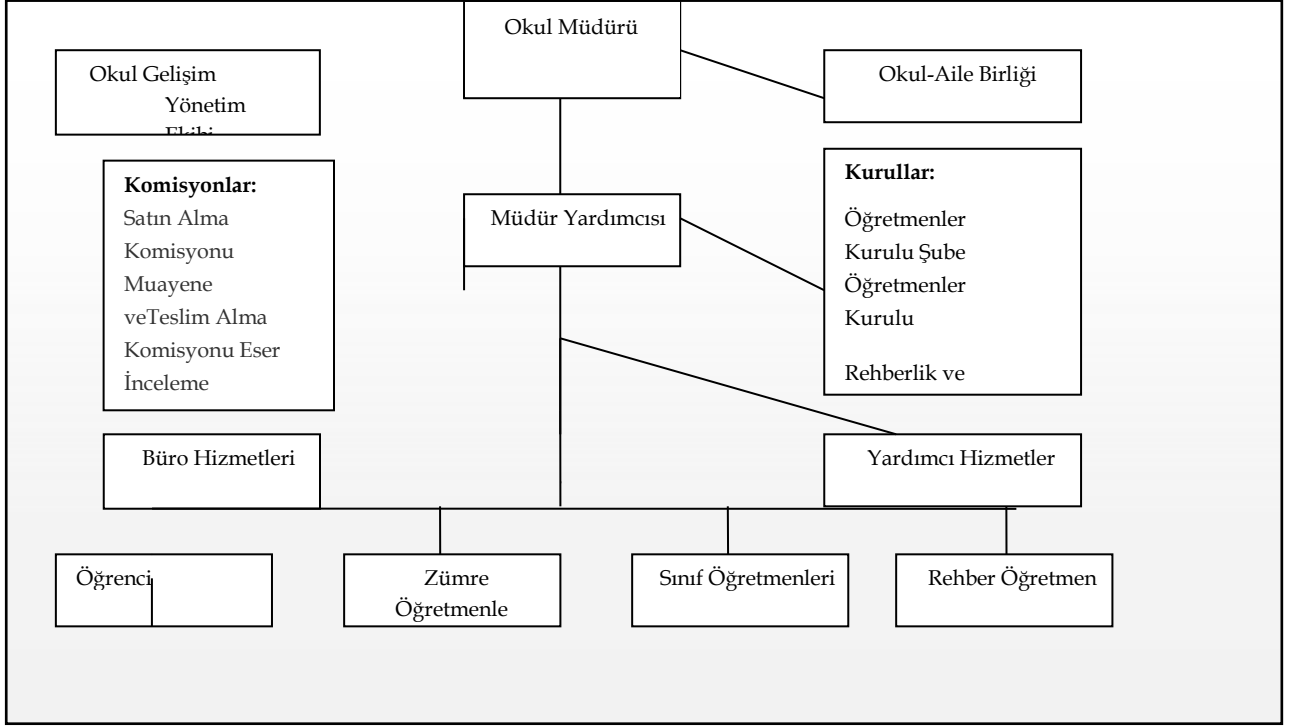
Okul Müdürü

Okul Gelişim Yönetim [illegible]

Okul-Aile Birliği

Komisyonlar:
Satın Alma Komisyonu Muayene veTeslim Alma Komisyonu Eser İnceleme

Müdür Yardımcısı

Kurullar:
Öğretmenler Kurulu Şube Öğretmenler Kurulu

Rehberlik ve

Büro Hizmetleri

Yardımcı Hizmetler

Öğrenci

Zümre Öğretmenle

Sınıf Öğretmenleri

Rehber Öğretmen